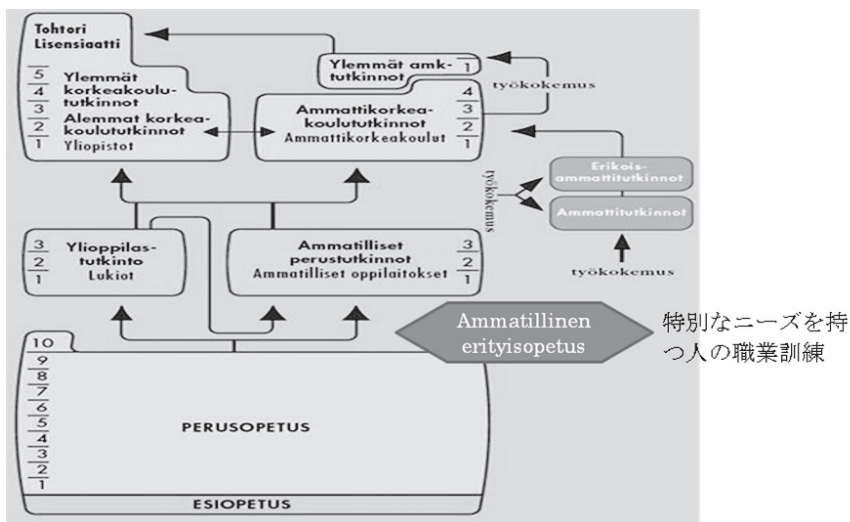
Tohtori
Lisensiaatti

5
4
3
2
1

Ylemmät korkeakoulututkinnot
Alemmat korkeakoulututkinnot
Yliopistot

Ylemmät amktutkinnot
1

työkokemus

4
3
2
1

Ammattikorkeakoulututkinnot
Ammattikorkeakoulut

Erikoisammattitutkinnot
Ammattitutkinnot

työkokemus

työkokemus

3
2
1

Ylioppilastutkinto
Lukiot

Ammatilliset perustutkinnot
Ammatilliset oppilaitokset

3
2
1

Ammatillinen erityisopetus

特別なニーズを持つ人の職業訓練

10
9
8
7
6
5
4
3
2
1

PERUSOPETUS

ESIOPETUS